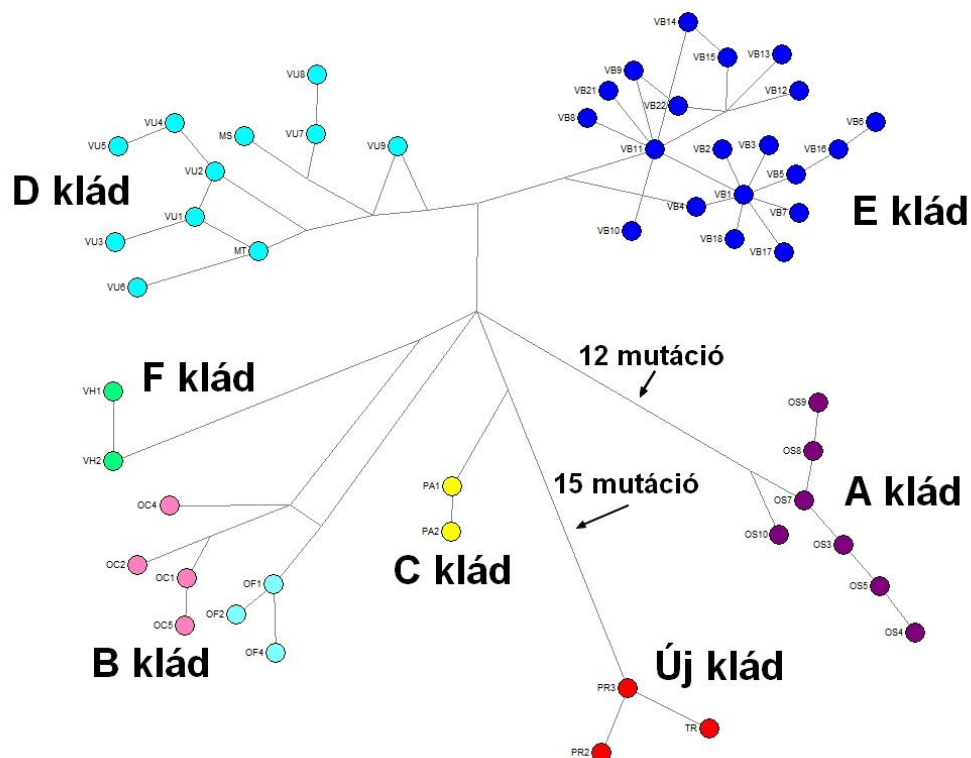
VU8
VU4
MS
VU7
VU5
VU9
VU2
D klád
VU1
VU3
MT
VU6
VB14
VB15
VB13
VB9
VB21
VB22
VB12
VB8
VB6
VB11
VB2
VB3
VB16
VB5
VB1
VB4
VB7
E klád
VB10
VB18
VB17
12 mutáció
F klád
VH1
VH2
OS9
OS8
15 mutáció
PA1
OC4
PA2
OS7
A klád
OS10
OS3
OC2
OC1
OF1
C klád
OS5
OF2
OC5
OS4
OF4
B klád
Új klád
PR3
TR
PR2